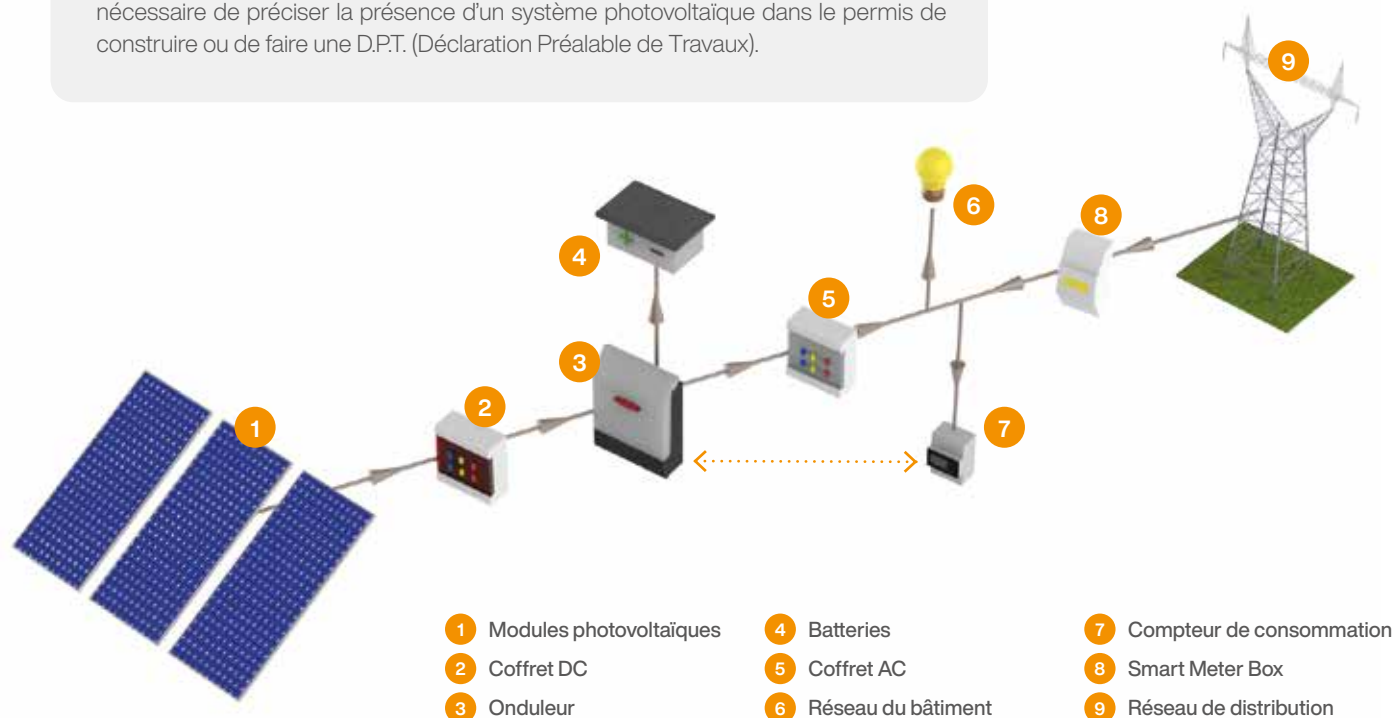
nécessaire de préciser la présence d'un système photovoltaïque dans le permis de construire ou de faire une D.P.T. (Déclaration Préalable de Travaux).

9

6

8

4

5

3

2

1

7

1 Modules photovoltaïques
2 Coffret DC
3 Onduleur

4 Batteries
5 Coffret AC
6 Réseau du bâtiment

7 Compteur de consommation
8 Smart Meter Box
9 Réseau de distribution